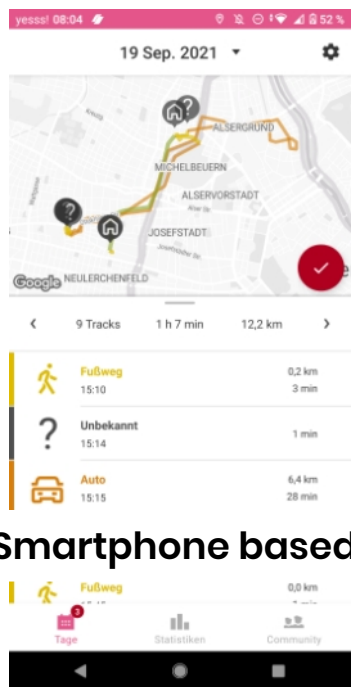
yesss! 08:04 52 %

19 Sep. 2021

ALSERGRUND
MICHELBEUERN
ALSERVORSTADT
JOSEFSTADT
Google NEULERCHENFELD

9 Tracks 1 h 7 min 12,2 km

Fußweg
15:10
0,2 km
3 min

Unbekannt
15:14
1 min

Auto
15:15
6,4 km
28 min

Smartphone based

Fußweg
0,0 km

3
Tage
Statistiken
Community